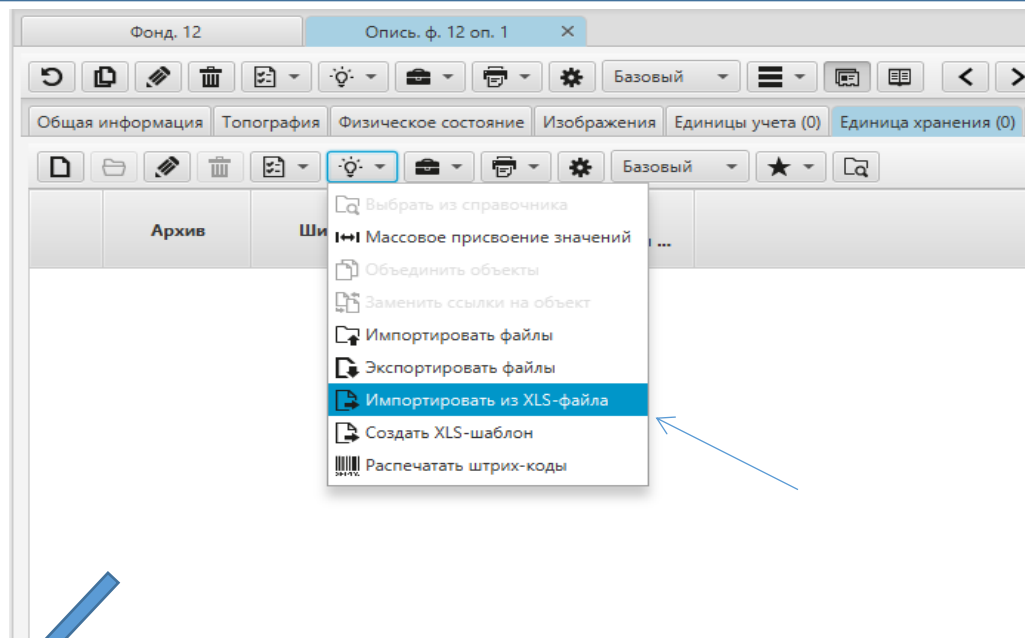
Фонд. 12
Опись. ф. 12 оп. 1 ✕

Базовый

Общая информация | Топография | Физическое состояние | Изображения | Единицы учета (0) | Единица хранения (0)

Базовый

Архив
Ши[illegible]
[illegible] ...

Выбрать из справочника
Массовое присвоение значений
Объединить объекты
Заменить ссылки на объект
Импортировать файлы
Экспортировать файлы
Импортировать из XLS-файла
Создать XLS-шаблон
Распечатать штрих-коды